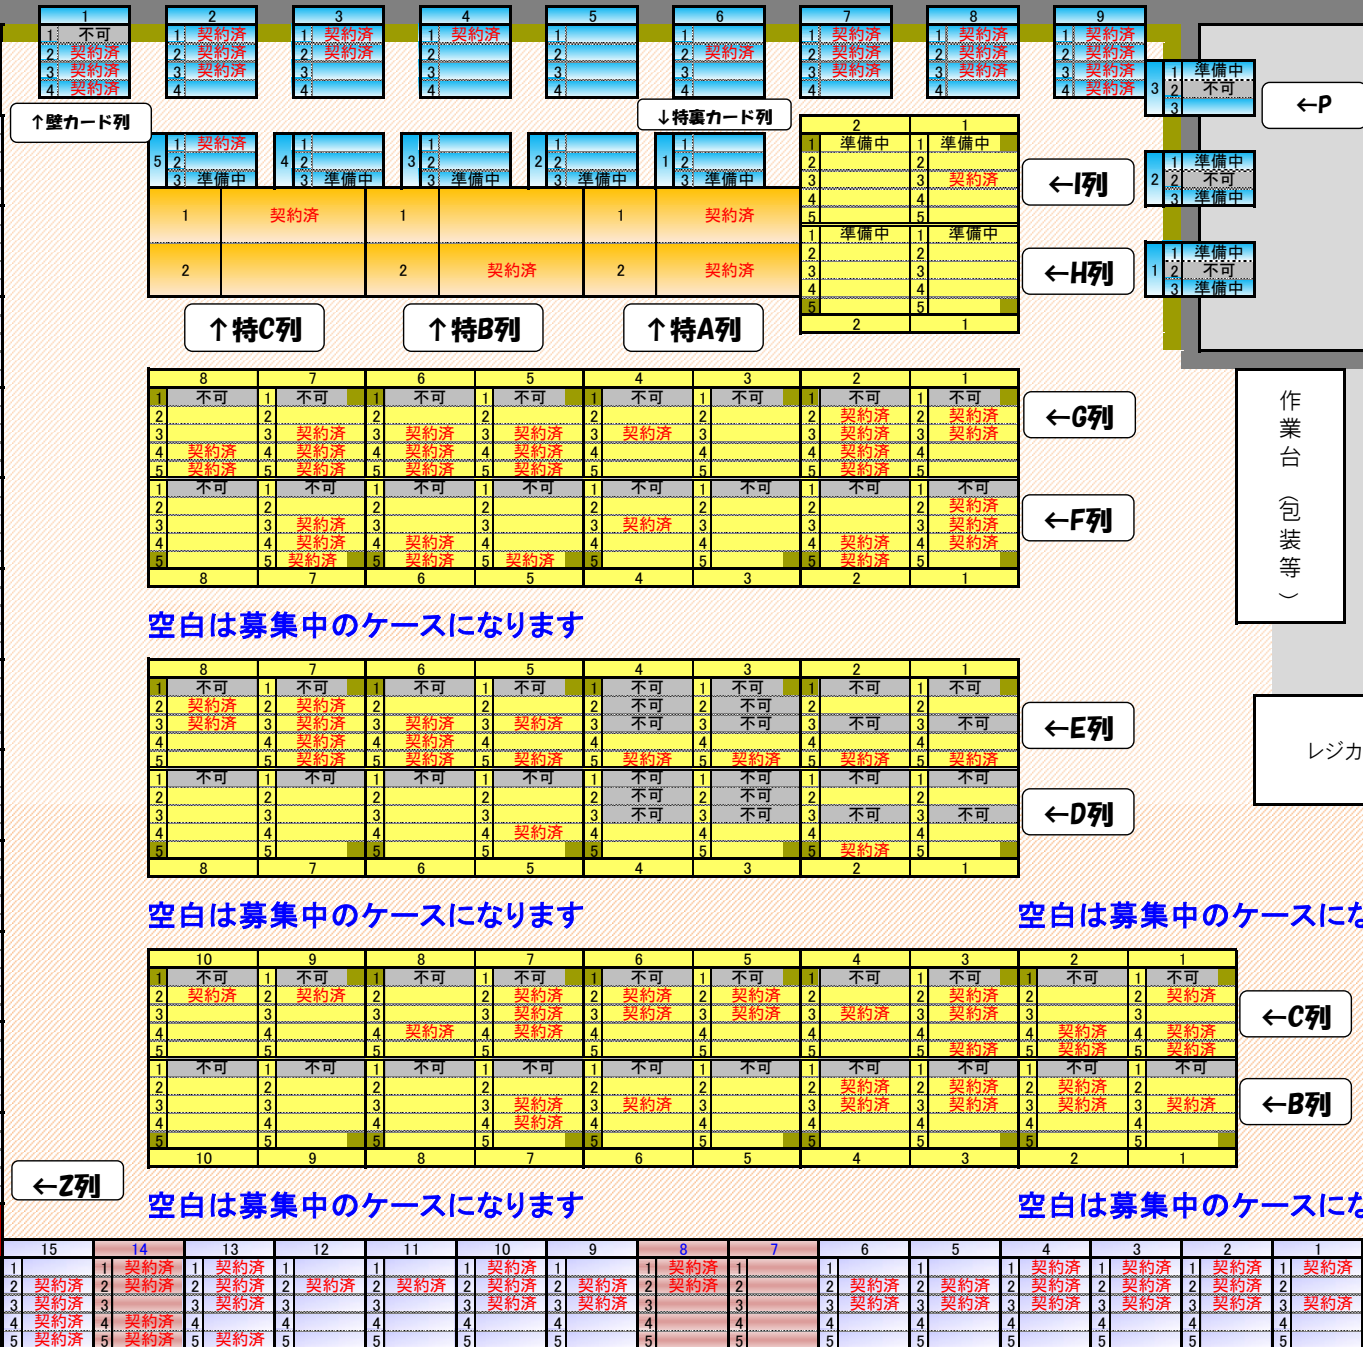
| 1 | 2 | 3 | 4 | 5 | 6 | 7 | 8 | 9 |
|---|---|---|---|---|---|---|---|---|
| 1 不可 | 1 契約済 | 1 契約済 | 1 契約済 | 1 | 1 | 1 契約済 | 1 契約済 | 1 契約済 |
| 2 契約済 | 2 契約済 | 2 契約済 | 2 | 2 | 2 契約済 | 2 契約済 | 2 契約済 | 2 契約済 |
| 3 契約済 | 3 契約済 | 3 | 3 | 3 | 3 | 3 契約済 | 3 契約済 | 3 契約済 |
| 4 契約済 | 4 | 4 | 4 | 4 | 4 | 4 | 4 | 4 契約済 |

↑壁カード列

↓特裏カード列

| 5 | 4 | 3 | 2 | 1 |
|---|---|---|---|---|
| 1 契約済 | 1 | 1 | 1 | 1 |
| 2 | 2 | 2 | 2 | 2 |
| 3 準備中 | 3 準備中 | 3 準備中 | 3 準備中 | 3 準備中 |

| 1 | 契約済 | 1 | | 1 | 契約済 |
|---|---|---|---|---|---|
| 2 | | 2 | 契約済 | 2 | 契約済 |

↑特C列 ↑特B列 ↑特A列

| 2 | 1 |
|---|---|
| 1 準備中 | 1 準備中 |
| 2 | 2 |
| 3 | 3 契約済 |
| 4 | 4 |
| 5 | 5 |
| 1 準備中 | 1 準備中 |
| 2 | 2 |
| 3 | 3 |
| 4 | 4 |
| 5 | 5 |
| 2 | 1 |

←I列

←H列

3: 1 準備中 2 不可 3
2: 1 準備中 2 不可 3 準備中
1: 1 準備中 2 不可 3 準備中

←P

作業台（包装等）

| 8 | 7 | 6 | 5 | 4 | 3 | 2 | 1 |
|---|---|---|---|---|---|---|---|
| 1 不可 | 1 不可 | 1 不可 | 1 不可 | 1 不可 | 1 不可 | 1 不可 | 1 不可 |
| 2 | 2 | 2 | 2 | 2 | 2 | 2 契約済 | 2 契約済 |
| 3 | 3 契約済 | 3 契約済 | 3 契約済 | 3 契約済 | 3 | 3 契約済 | 3 契約済 |
| 4 契約済 | 4 契約済 | 4 契約済 | 4 契約済 | 4 | 4 | 4 契約済 | 4 |
| 5 契約済 | 5 契約済 | 5 契約済 | 5 契約済 | 5 | 5 | 5 契約済 | 5 |
| 1 不可 | 1 不可 | 1 不可 | 1 不可 | 1 不可 | 1 不可 | 1 不可 | 1 不可 |
| 2 | 2 | 2 | 2 | 2 | 2 | 2 | 2 契約済 |
| 3 | 3 契約済 | 3 | 3 | 3 契約済 | 3 | 3 | 3 契約済 |
| 4 | 4 契約済 | 4 契約済 | 4 | 4 | 4 | 4 契約済 | 4 契約済 |
| 5 | 5 契約済 | 5 契約済 | 5 契約済 | 5 | 5 | 5 契約済 | 5 |
| 8 | 7 | 6 | 5 | 4 | 3 | 2 | 1 |

←G列

←F列

空白は募集中のケースになります

| 8 | 7 | 6 | 5 | 4 | 3 | 2 | 1 |
|---|---|---|---|---|---|---|---|
| 1 不可 | 1 不可 | 1 不可 | 1 不可 | 1 不可 | 1 不可 | 1 不可 | 1 不可 |
| 2 契約済 | 2 契約済 | 2 | 2 | 2 不可 | 2 不可 | 2 | 2 |
| 3 契約済 | 3 契約済 | 3 契約済 | 3 契約済 | 3 不可 | 3 不可 | 3 不可 | 3 不可 |
| 4 | 4 契約済 | 4 契約済 | 4 | 4 | 4 | 4 | 4 |
| 5 | 5 契約済 | 5 契約済 | 5 契約済 | 5 契約済 | 5 契約済 | 5 契約済 | 5 契約済 |
| 1 不可 | 1 不可 | 1 不可 | 1 不可 | 1 不可 | 1 不可 | 1 不可 | 1 不可 |
| 2 | 2 | 2 | 2 | 2 不可 | 2 不可 | 2 | 2 |
| 3 | 3 | 3 | 3 | 3 不可 | 3 不可 | 3 不可 | 3 不可 |
| 4 | 4 | 4 | 4 契約済 | 4 | 4 | 4 | 4 |
| 5 | 5 | 5 | 5 | 5 | 5 | 5 契約済 | 5 |
| 8 | 7 | 6 | 5 | 4 | 3 | 2 | 1 |

←E列

←D列

レジカ

空白は募集中のケースになります

空白は募集中のケースにな

| 10 | 9 | 8 | 7 | 6 | 5 | 4 | 3 | 2 | 1 |
|---|---|---|---|---|---|---|---|---|---|
| 1 不可 | 1 不可 | 1 不可 | 1 不可 | 1 不可 | 1 不可 | 1 不可 | 1 不可 | 1 不可 | 1 不可 |
| 2 契約済 | 2 契約済 | 2 | 2 契約済 | 2 契約済 | 2 契約済 | 2 | 2 契約済 | 2 | 2 契約済 |
| 3 | 3 | 3 | 3 契約済 | 3 契約済 | 3 契約済 | 3 契約済 | 3 契約済 | 3 | 3 |
| 4 | 4 | 4 契約済 | 4 契約済 | 4 | 4 | 4 | 4 | 4 契約済 | 4 契約済 |
| 5 | 5 | 5 | 5 | 5 | 5 | 5 | 5 契約済 | 5 契約済 | 5 契約済 |
| 1 不可 | 1 不可 | 1 不可 | 1 不可 | 1 不可 | 1 不可 | 1 不可 | 1 不可 | 1 不可 | 1 不可 |
| 2 | 2 | 2 | 2 | 2 | 2 | 2 契約済 | 2 契約済 | 2 契約済 | 2 |
| 3 | 3 | 3 | 3 契約済 | 3 契約済 | 3 | 3 契約済 | 3 契約済 | 3 契約済 | 3 契約済 |
| 4 | 4 | 4 | 4 契約済 | 4 | 4 | 4 | 4 | 4 | 4 |
| 5 | 5 | 5 | 5 | 5 | 5 | 5 | 5 | 5 | 5 |
| 10 | 9 | 8 | 7 | 6 | 5 | 4 | 3 | 2 | 1 |

←C列

←B列

←Z列

空白は募集中のケースになります

空白は募集中のケースにな

| 15 | 14 | 13 | 12 | 11 | 10 | 9 | 8 | 7 | 6 | 5 | 4 | 3 | 2 | 1 |
|---|---|---|---|---|---|---|---|---|---|---|---|---|---|---|
| 1 | 1 契約済 | 1 契約済 | 1 | 1 | 1 契約済 | 1 | 1 契約済 | 1 | 1 | 1 | 1 契約済 | 1 契約済 | 1 契約済 | 1 契約済 |
| 2 契約済 | 2 契約済 | 2 契約済 | 2 契約済 | 2 契約済 | 2 契約済 | 2 契約済 | 2 契約済 | 2 | 2 契約済 | 2 契約済 | 2 契約済 | 2 契約済 | 2 契約済 | 2 |
| 3 契約済 | 3 | 3 契約済 | 3 | 3 | 3 契約済 | 3 契約済 | 3 | 3 | 3 契約済 | 3 契約済 | 3 契約済 | 3 契約済 | 3 契約済 | 3 契約済 |
| 4 契約済 | 4 契約済 | 4 | 4 | 4 | 4 | 4 | 4 | 4 | 4 | 4 | 4 | 4 | 4 | 4 |
| 5 契約済 | 5 契約済 | 5 契約済 | 5 | 5 | 5 | 5 | 5 | 5 | 5 | 5 | 5 | 5 | 5 | 5 |